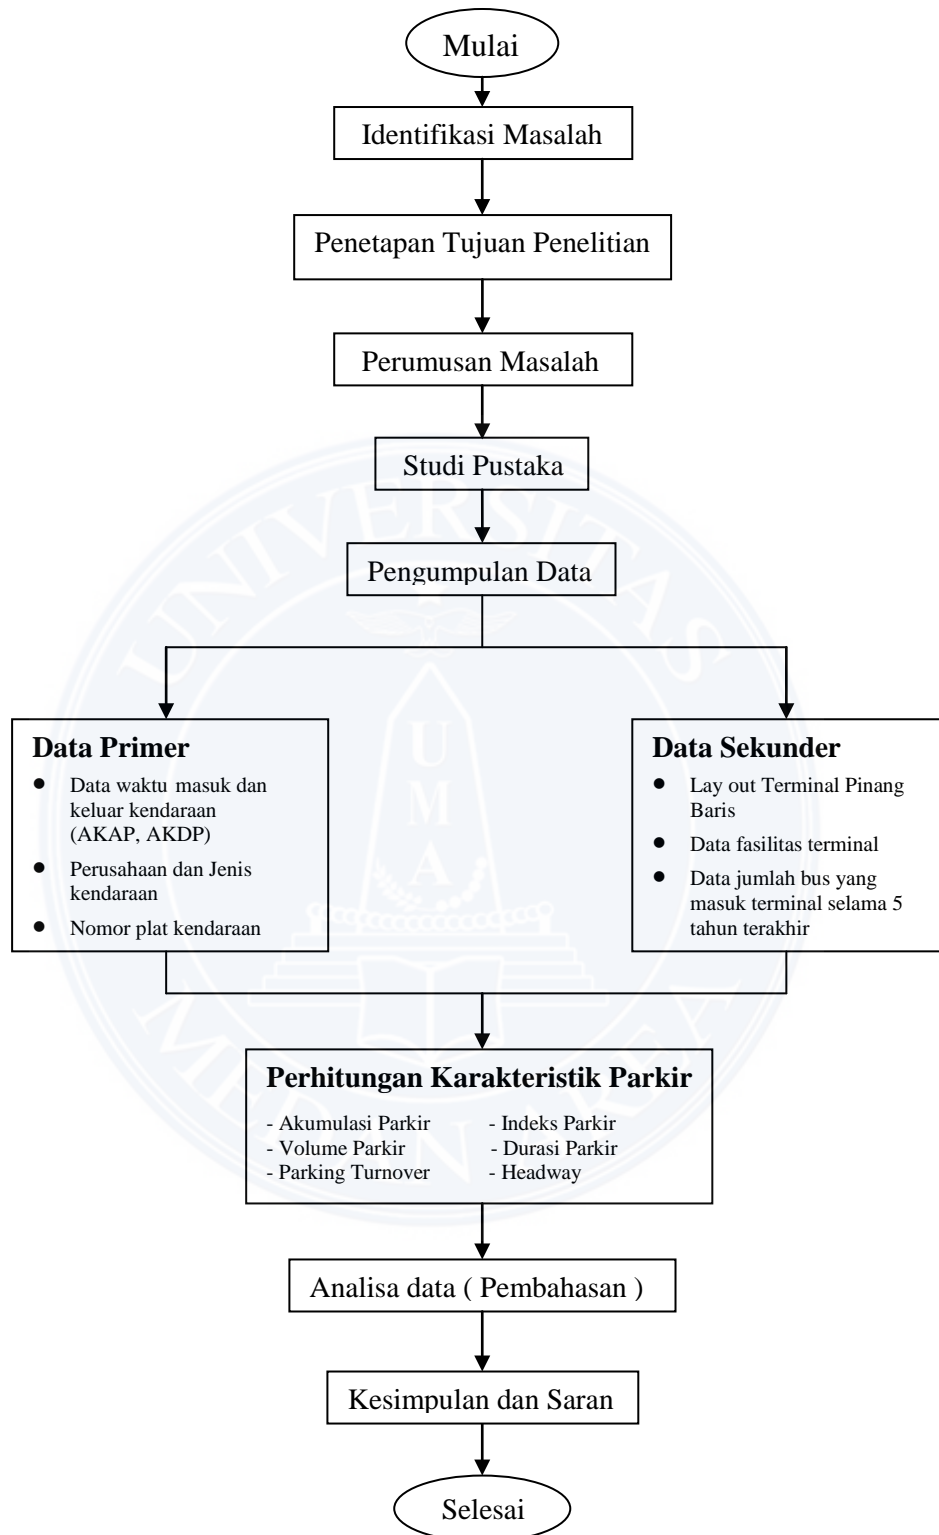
Mulai

Identifikasi Masalah

Penetapan Tujuan Penelitian

Perumusan Masalah

Studi Pustaka

Pengumpulan Data

**Data Primer**
- Data waktu masuk dan keluar kendaraan (AKAP, AKDP)
- Perusahaan dan Jenis kendaraan
- Nomor plat kendaraan

**Data Sekunder**
- Lay out Terminal Pinang Baris
- Data fasilitas terminal
- Data jumlah bus yang masuk terminal selama 5 tahun terakhir

**Perhitungan Karakteristik Parkir**
- Akumulasi Parkir
- Volume Parkir
- Parking Turnover
- Indeks Parkir
- Durasi Parkir
- Headway

Analisa data ( Pembahasan )

Kesimpulan dan Saran

Selesai